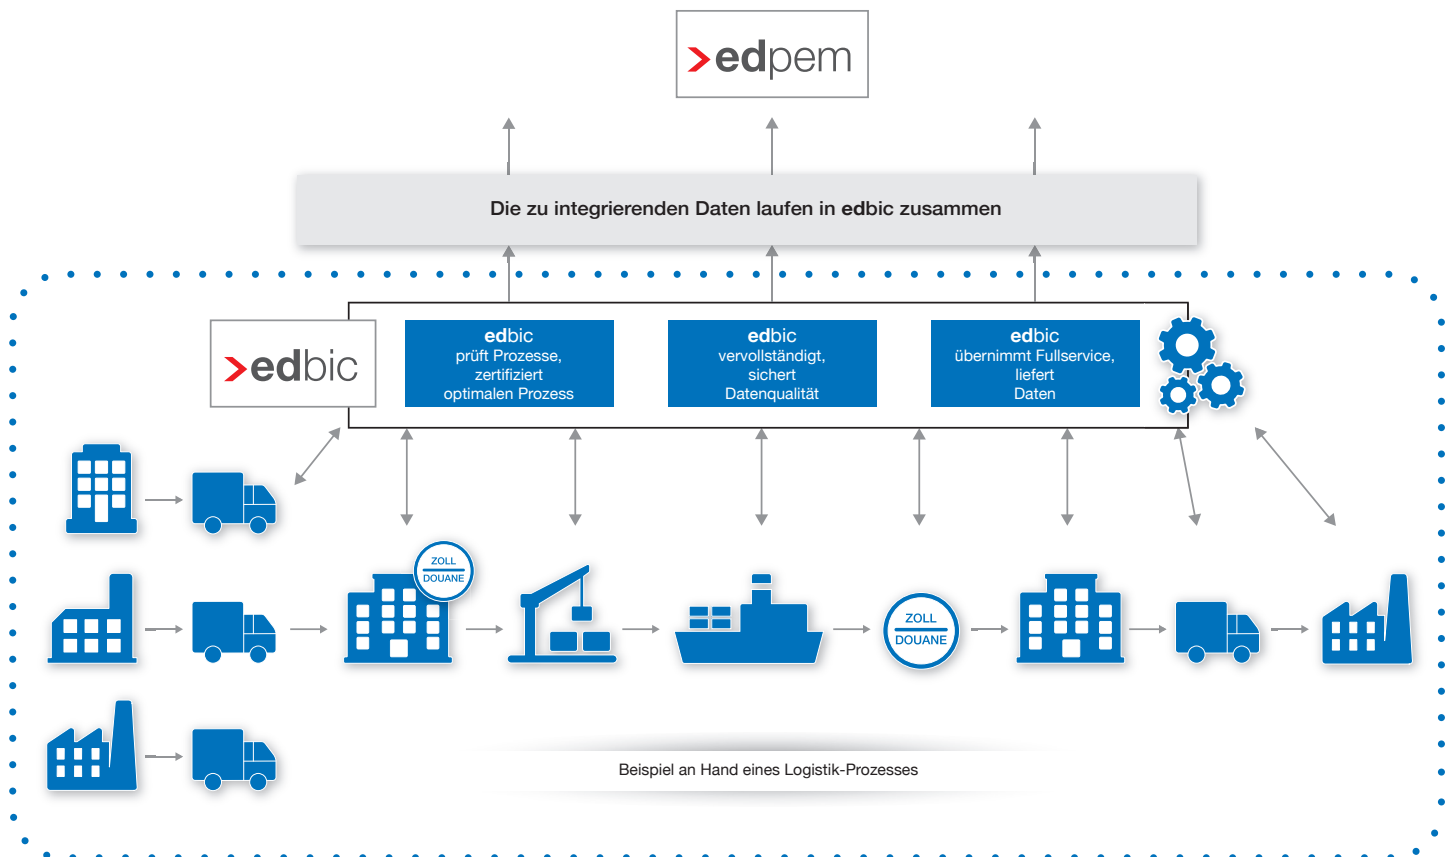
edpem

Die zu integrierenden Daten laufen in edbic zusammen

edbic

edbic
prüft Prozesse, zertifiziert optimalen Prozess

edbic
vervollständigt, sichert Datenqualität

edbic
übernimmt Fullservice, liefert Daten

ZOLL
DOUANE

ZOLL
DOUANE

Beispiel an Hand eines Logistik-Prozesses